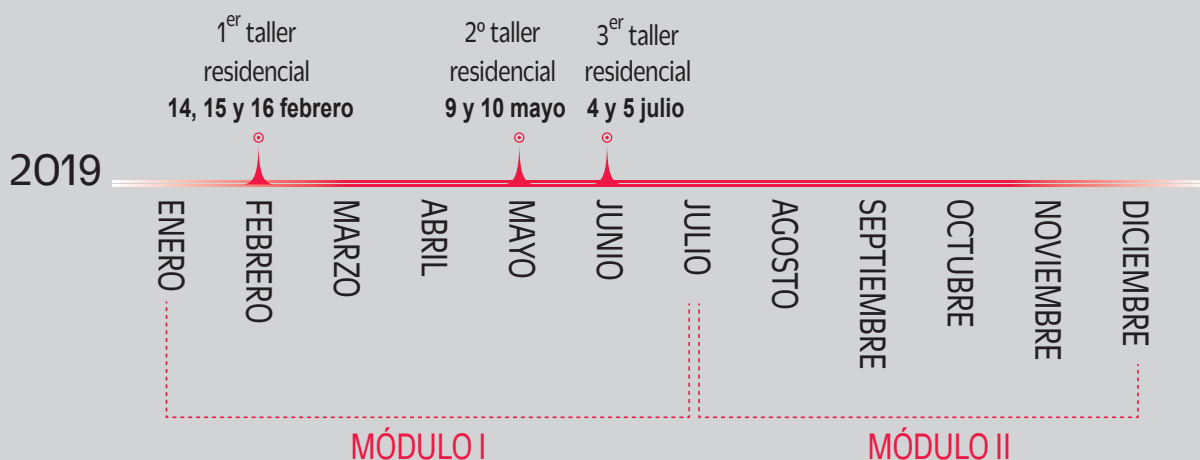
1$^{er}$ taller residencial
**14, 15 y 16 febrero**

2º taller residencial
**9 y 10 mayo**

3$^{er}$ taller residencial
**4 y 5 julio**

2019

ENERO
FEBRERO
MARZO
ABRIL
MAYO
JUNIO
JULIO
AGOSTO
SEPTIEMBRE
OCTUBRE
NOVIEMBRE
DICIEMBRE

MÓDULO I
MÓDULO II